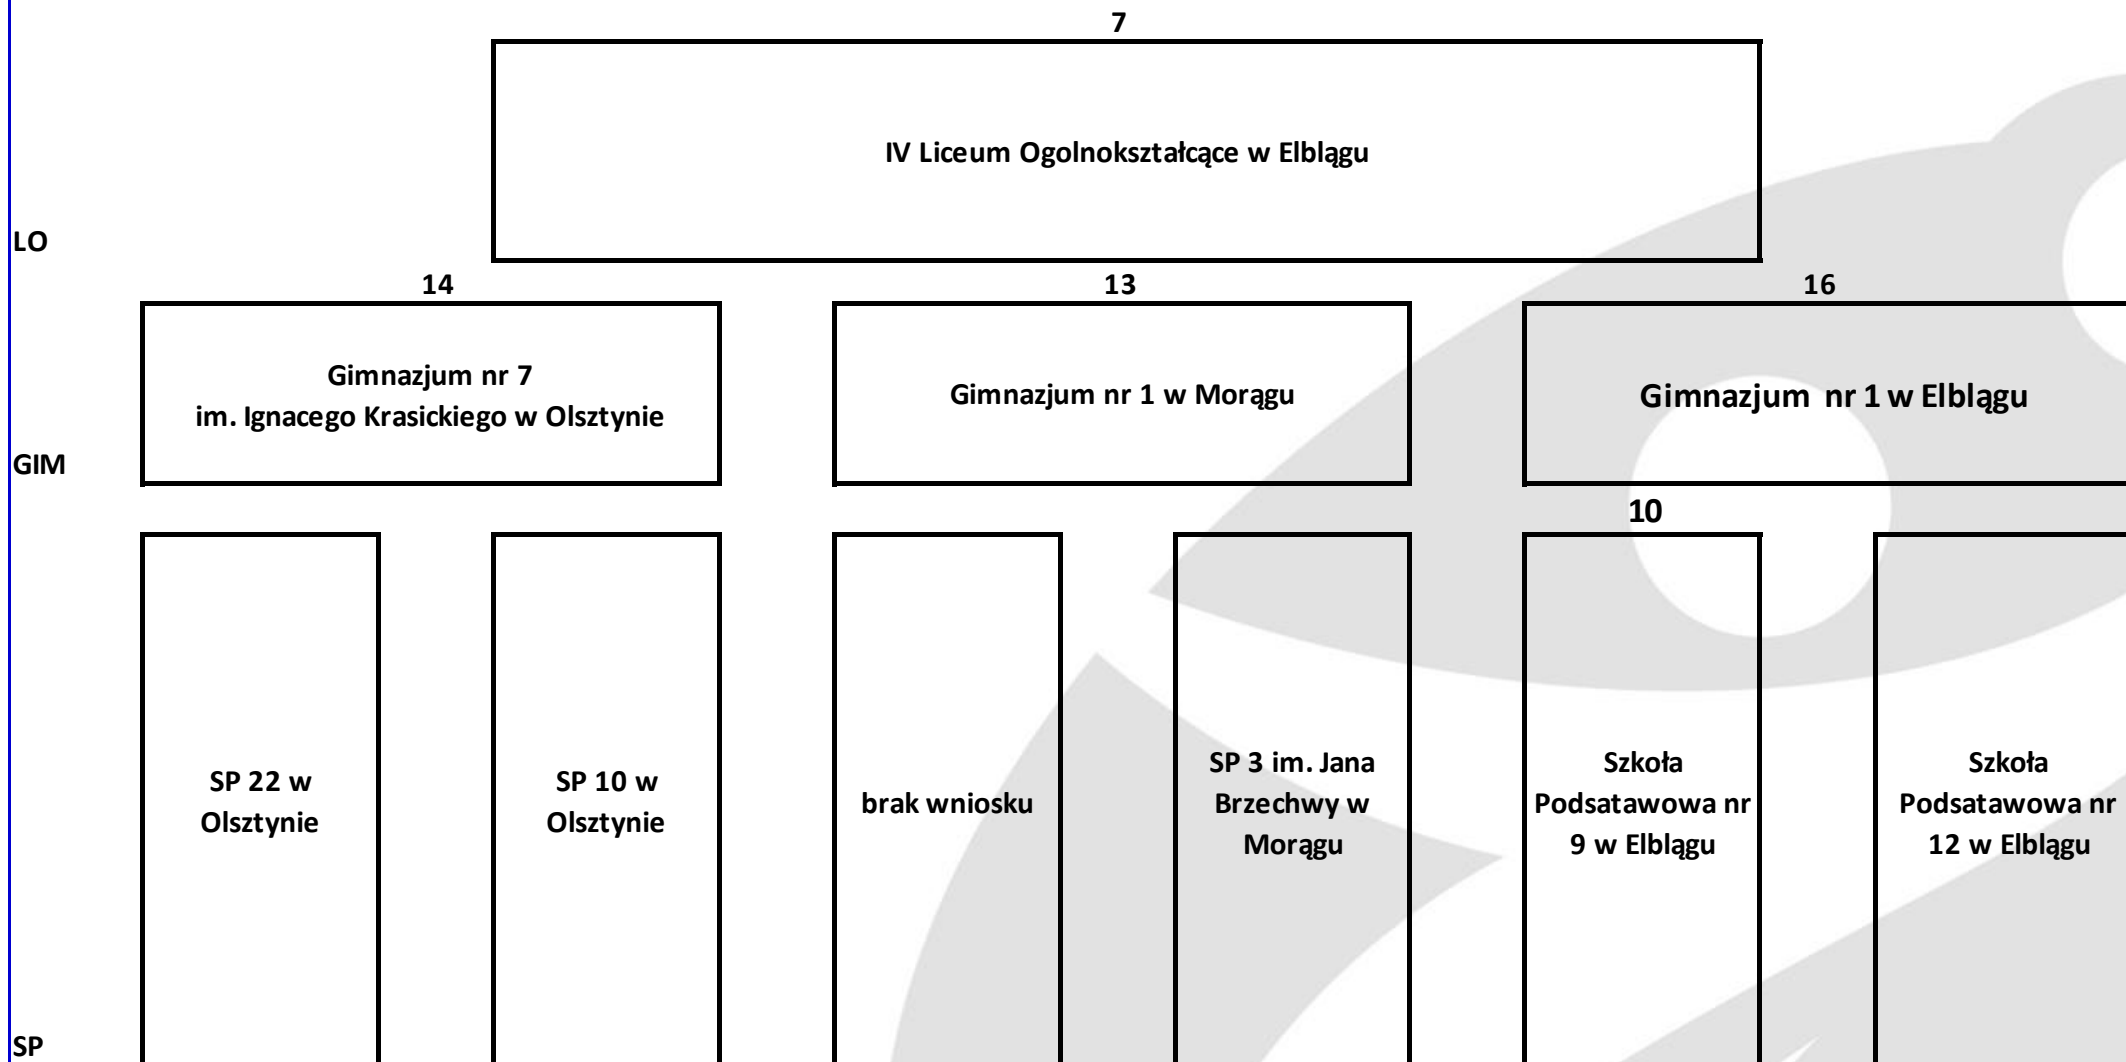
7

IV Liceum Ogolnokształcące w Elblągu

LO

14

Gimnazjum nr 7
im. Ignacego Krasickiego w Olsztynie

13

Gimnazjum nr 1 w Morągu

16

Gimnazjum nr 1 w Elblągu

GIM

10

SP 22 w Olsztynie

SP 10 w Olsztynie

brak wniosku

SP 3 im. Jana Brzechwy w Morągu

Szkoła Podsatawowa nr 9 w Elblągu

Szkoła Podsatawowa nr 12 w Elblągu

SP